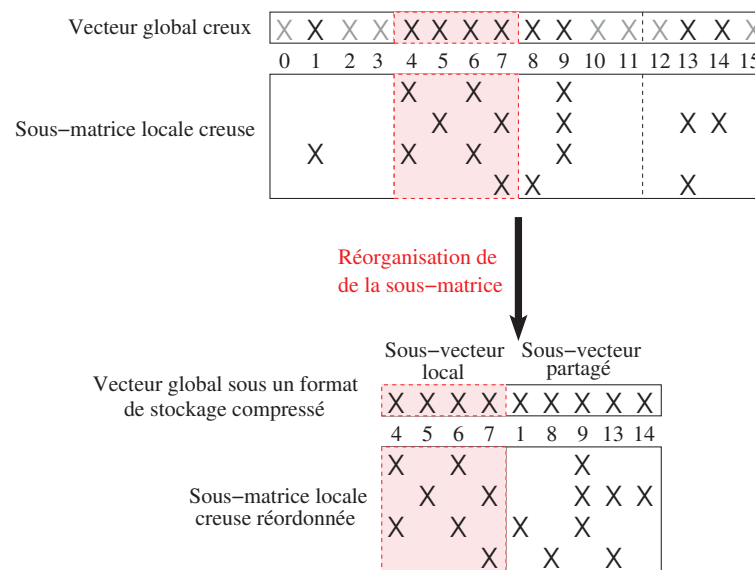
Vecteur global creux

X X X X X X X X X X X X X X X

0 1 2 3 4 5 6 7 8 9 10 11 12 13 14 15

Sous−matrice locale creuse

X X X
X X X X X
X X X X
X X X

Réorganisation de
de la sous−matrice

Sous−vecteur local

Sous−vecteur partagé

Vecteur global sous un format de stockage compressé

X X X X X X X X X

4 5 6 7 1 8 9 13 14

Sous−matrice locale creuse réordonnée

X X X
X X X X X
X X X X
X X X